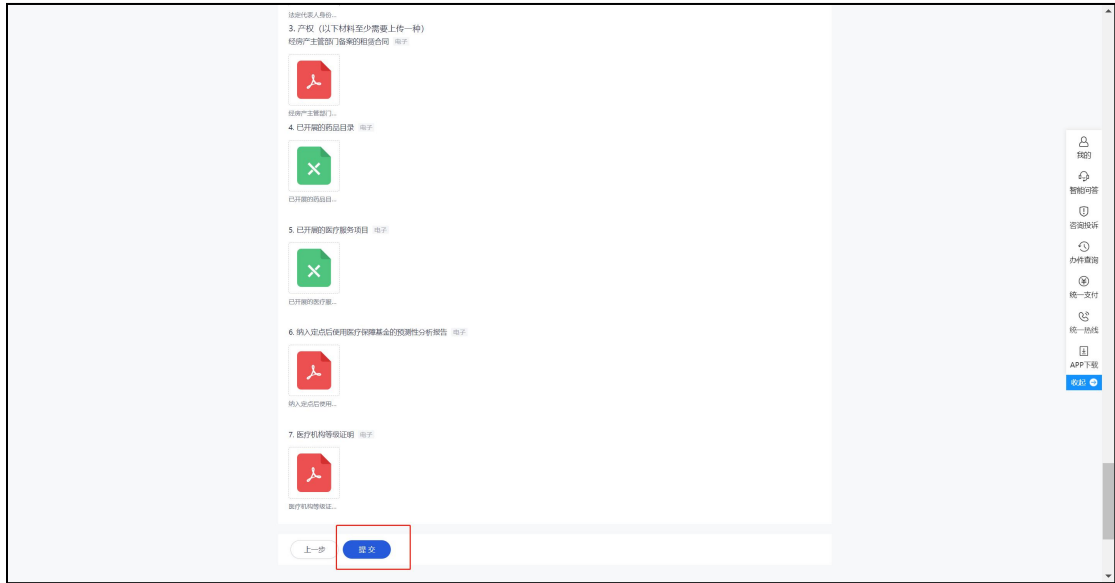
法定代表人身份...
3. 产权（以下材料至少需要上传一种）
经房产主管部门备案的租赁合同 电子

经房产主管部门...
4. 已开展的药品目录 电子

已开展的药品目...
5. 已开展的医疗服务项目 电子

已开展的医疗服...
6. 纳入定点后使用医疗保障基金的预测性分析报告 电子

纳入定点后使用...
7. 医疗机构等级证明 电子

医疗机构等级证...

上一步
提交

我的
智能问答
咨询投诉
办件查询
统一支付
统一热线
APP下载
收起